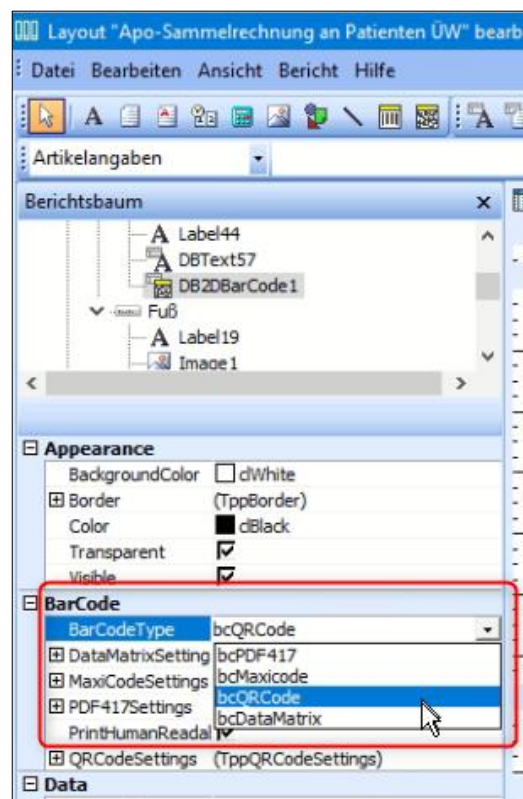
Layout "Apo-Sammelrechnung an Patienten ÜW" bearb

Datei Bearbeiten Ansicht Bericht Hilfe

Artikelangaben

Berichtsbaum

Label44
DBText57
DB2DBarCode1
Fuß
Label19
Image1

Appearance
BackgroundColor clWhite
Border (TppBorder)
Color clBlack
Transparent
Visible

BarCode
BarCodeType bcQRCode
DataMatrixSetting bcPDF417
MaxiCodeSettings bcMaxicode
PDF417Settings bcQRCode
PrintHumanReadal bcDataMatrix
QRCodeSettings (TppQRCodeSettings)

Data